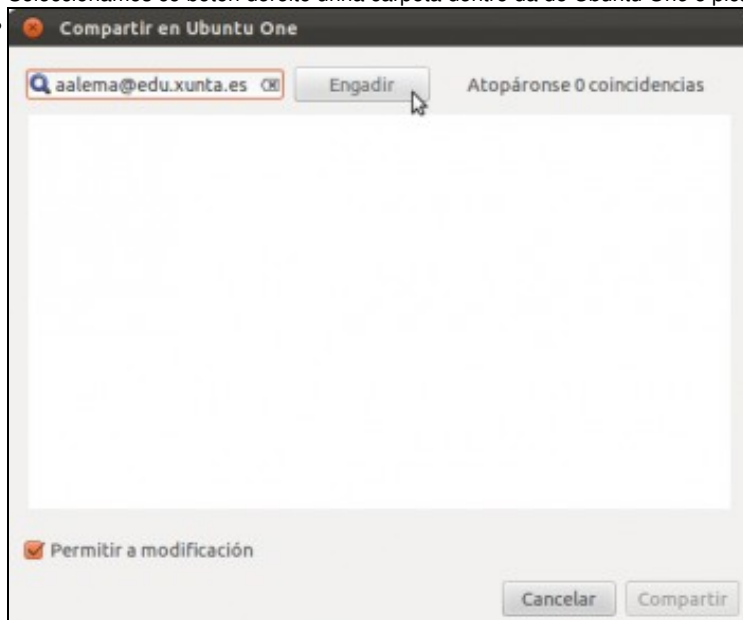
Seleccionamos co botón dereito unha carpeta dentro da de Ubuntu One e pic

Compartir en Ubuntu One

aalema@edu.xunta.es

Engadir

Atopáronse 0 coincidencias

Permitir a modificación

Cancelar

Compartir